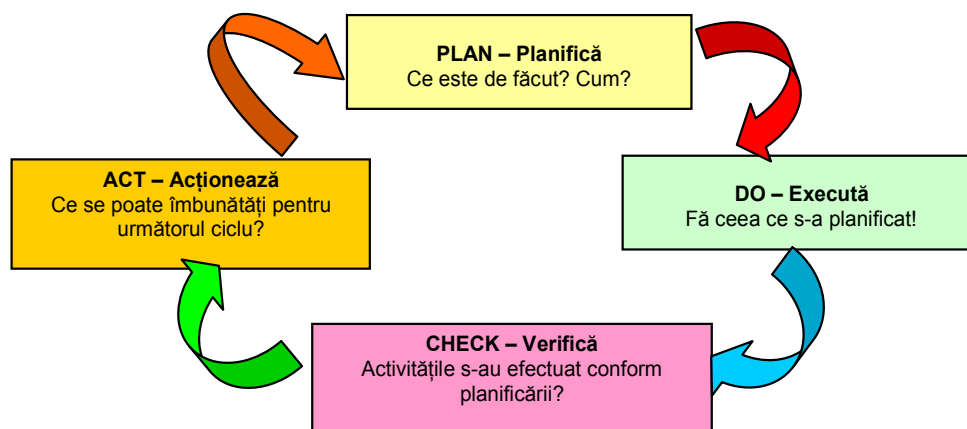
PLAN – Planifică
Ce este de făcut? Cum?

DO – Execută
Fă ceea ce s-a planificat!

CHECK – Verifică
Activitățile s-au efectuat conform planificării?

ACT – Acționează
Ce se poate îmbunătăți pentru următorul ciclu?